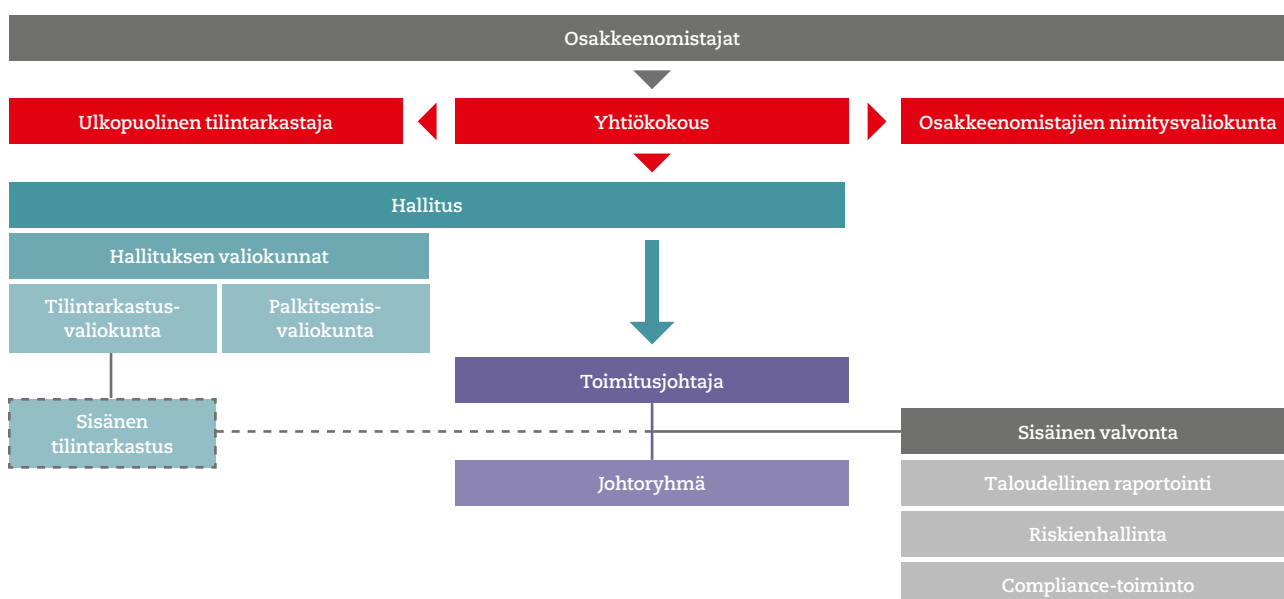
Osakkeenomistajat

Ulkopuolinen tilintarkastaja

Yhtiökokous

Osakkeenomistajien nimitysvaliokunta

Hallitus

Hallituksen valiokunnat

Tilintarkastusvaliokunta

Palkitsemisvaliokunta

Toimitusjohtaja

Sisänen tilintarkastus

Sisäinen valvonta

Johtoryhmä

Taloudellinen raportointi

Riskienhallinta

Compliance-toiminto